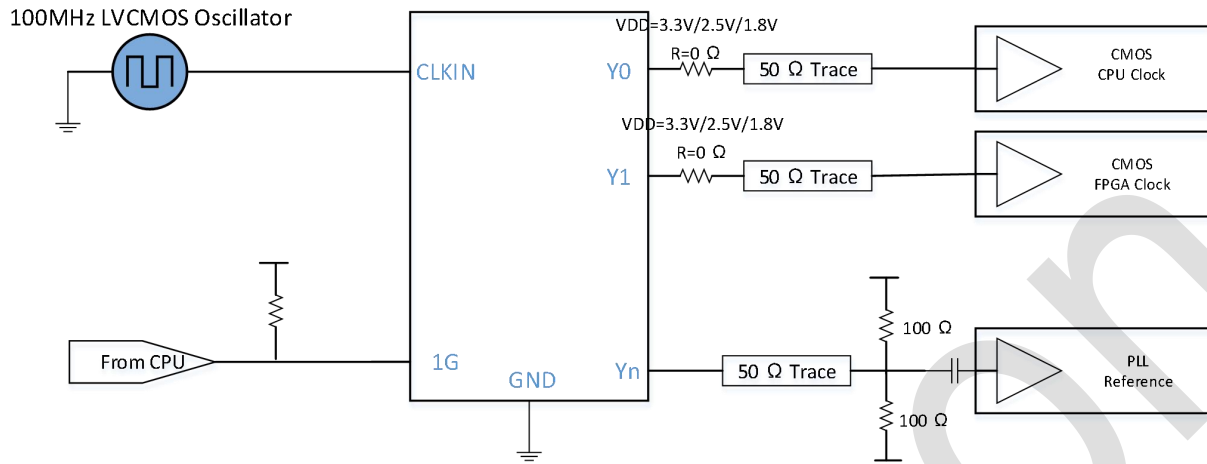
100MHz LVCMOS Oscillator

CLKIN

VDD=3.3V/2.5V/1.8V

Y0

R=0 Ω

50 Ω Trace

CMOS
CPU Clock

VDD=3.3V/2.5V/1.8V

R=0 Ω

Y1

50 Ω Trace

CMOS
FPGA Clock

100 Ω

From CPU

1G

GND

Yn

50 Ω Trace

PLL
Reference

100 Ω